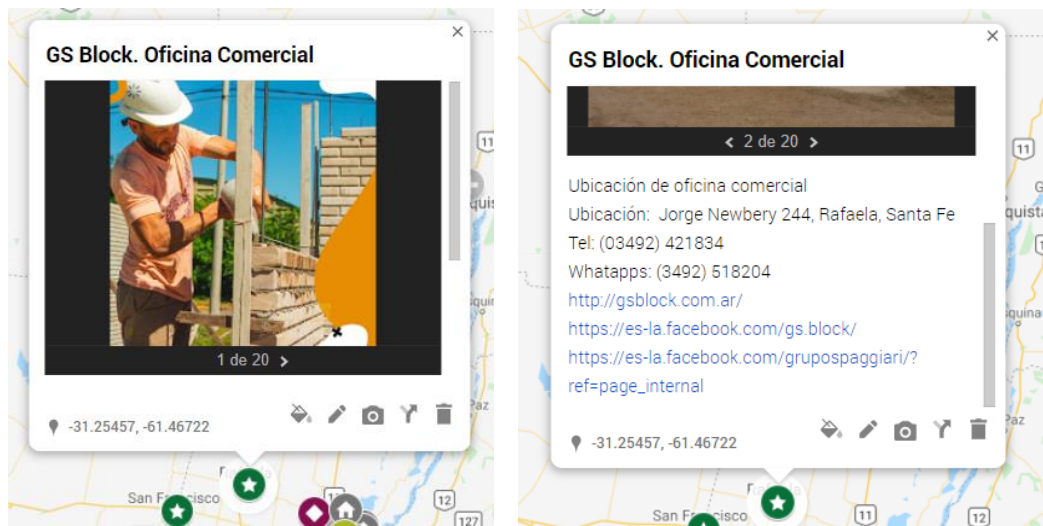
GS Block. Oficina Comercial

1 de 20

-31.25457, -61.46722

San Francisco

GS Block. Oficina Comercial

2 de 20

Ubicación de oficina comercial
Ubicación: Jorge Newbery 244, Rafaela, Santa Fe
Tel: (03492) 421834
Whatapps: (3492) 518204
http://gsblock.com.ar/
https://es-la.facebook.com/gs.block/
https://es-la.facebook.com/grupospaggiari/?ref=page_internal

-31.25457, -61.46722

San Francisco